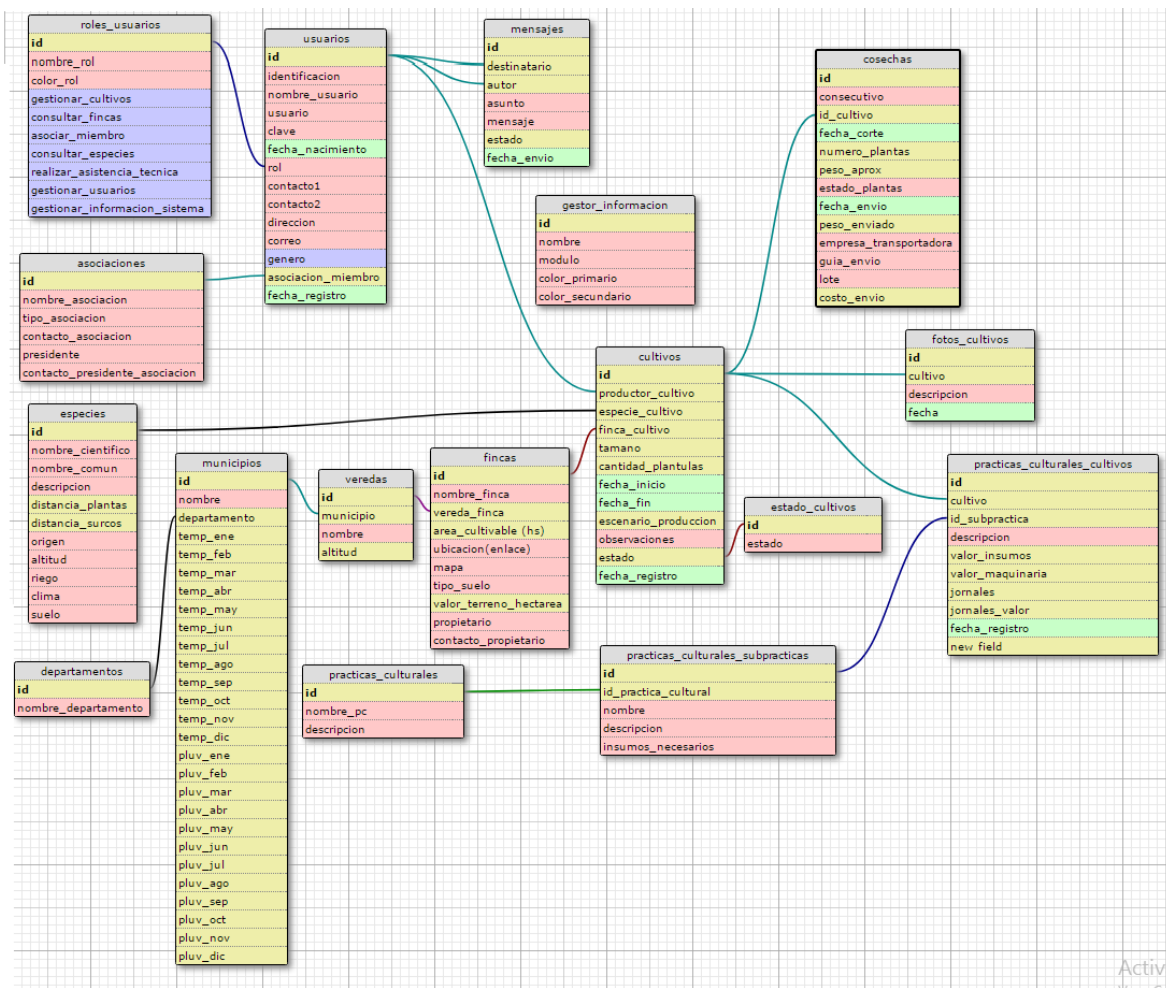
roles_usuarios
id
nombre_rol
color_rol
gestionar_cultivos
consultar_fincas
asociar_miembro
consultar_especies
realizar_asistencia_tecnica
gestionar_usuarios
gestionar_informacion_sistema

usuarios
id
identificacion
nombre_usuario
usuario
clave
fecha_nacimiento
rol
contacto1
contacto2
direccion
correo
genero
asociacion_miembro
fecha_registro

mensajes
id
destinatario
autor
asunto
mensaje
estado
fecha_envio

cosechas
id
consecutivo
id_cultivo
fecha_corte
numero_plantas
peso_aprox
estado_plantas
fecha_envio
peso_enviado
empresa_transportadora
guia_envio
lote
costo_envio

gestor_informacion
id
nombre
modulo
color_primario
color_secundario

asociaciones
id
nombre_asociacion
tipo_asociacion
contacto_asociacion
presidente
contacto_presidente_asociacion

fotos_cultivos
id
cultivo
descripcion
fecha

cultivos
id
productor_cultivo
especie_cultivo
finca_cultivo
tamano
cantidad_plantulas
fecha_inicio
fecha_fin
escenario_produccion
observaciones
estado
fecha_registro

especies
id
nombre_cientifico
nombre_comun
descripcion
distancia_plantas
distancia_surcos
origen
altitud
riego
clima
suelo

municipios
id
nombre
departamento
temp_ene
temp_feb
temp_mar
temp_abr
temp_may
temp_jun
temp_jul
temp_ago
temp_sep
temp_oct
temp_nov
temp_dic
pluv_ene
pluv_feb
pluv_mar
pluv_abr
pluv_may
pluv_jun
pluv_jul
pluv_ago
pluv_sep
pluv_oct
pluv_nov
pluv_dic

veredas
id
municipio
nombre
altitud

fincas
id
nombre_finca
vereda_finca
area_cultivable (hs)
ubicacion(enlace)
mapa
tipo_suelo
valor_terreno_hectarea
propietario
contacto_propietario

estado_cultivos
id
estado

practicas_culturales_cultivos
id
cultivo
id_subpractica
descripcion
valor_insumos
valor_maquinaria
jornales
jornales_valor
fecha_registro
new field

departamentos
id
nombre_departamento

practicas_culturales
id
nombre_pc
descripcion

practicas_culturales_subpracticas
id
id_practica_cultural
nombre
descripcion
insumos_necesarios

Activ